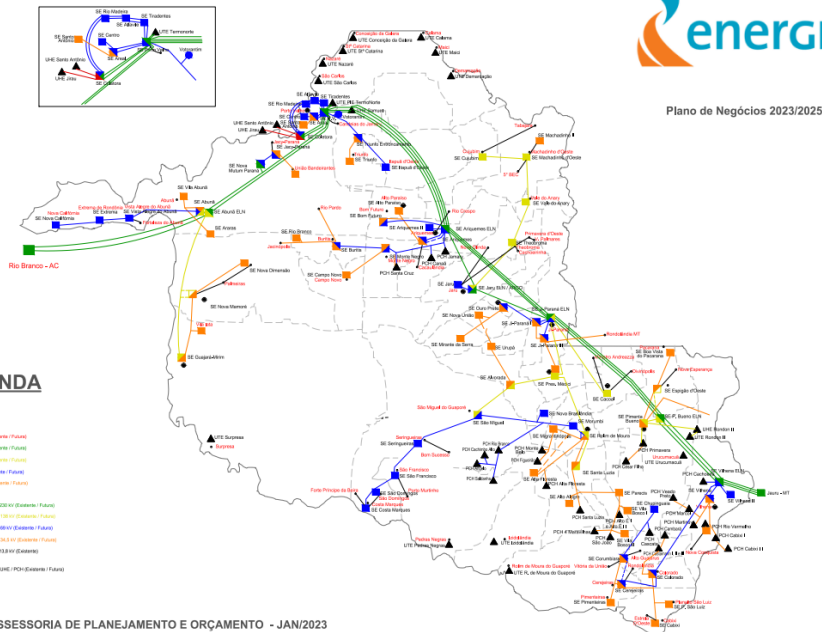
energi

Plano de Negócios 2023/2025

SE Rio Madeira
SE Triadentes
SE Santo Antônio
SE Centro
UTE Termonorte
UHE Santo Antônio
SE Areal
Vilhena
UHE Jirau
SE Coletora

Rio Branco - AC

SE Abunã
SE Nova Califórnia
SE Extrema
SE Vista Alegre do Abunã
SE Jaci-Paraná
SE Ariquemes
SE Jaru
SE Ji-Paraná
SE Ouro Preto
SE Nova União
SE Mirante da Serra
SE Urupá
SE Alvorada
SE Presidente Médici
SE Cacoal
SE Pimenta Bueno
SE Vilhena
SE Rolim de Moura
SE Cerejeiras
SE Colorado
SE Pimenteiras
SE Costa Marques
SE São Francisco
SE Seringueiras
SE São Miguel
SE Nova Brasilândia
SE Alta Floresta
SE Machadinho d'Oeste
SE Cujubim
SE Buritis
SE Campo Novo
SE Nova Dimensão
SE Nova Mamoré
SE Guajará-Mirim
SE Vale do Anari
SE Theobroma
SE Espigão d'Oeste
SE Santa Luzia
SE Parecis
SE Chupinguaia
SE Corumbiara
UHE Rondon II
PCH Cachoeira
UTE Surpresa
UTE Pedras Negras
Jauru - MT

NDA

SSESSORIA DE PLANEJAMENTO E ORÇAMENTO - JAN/2023